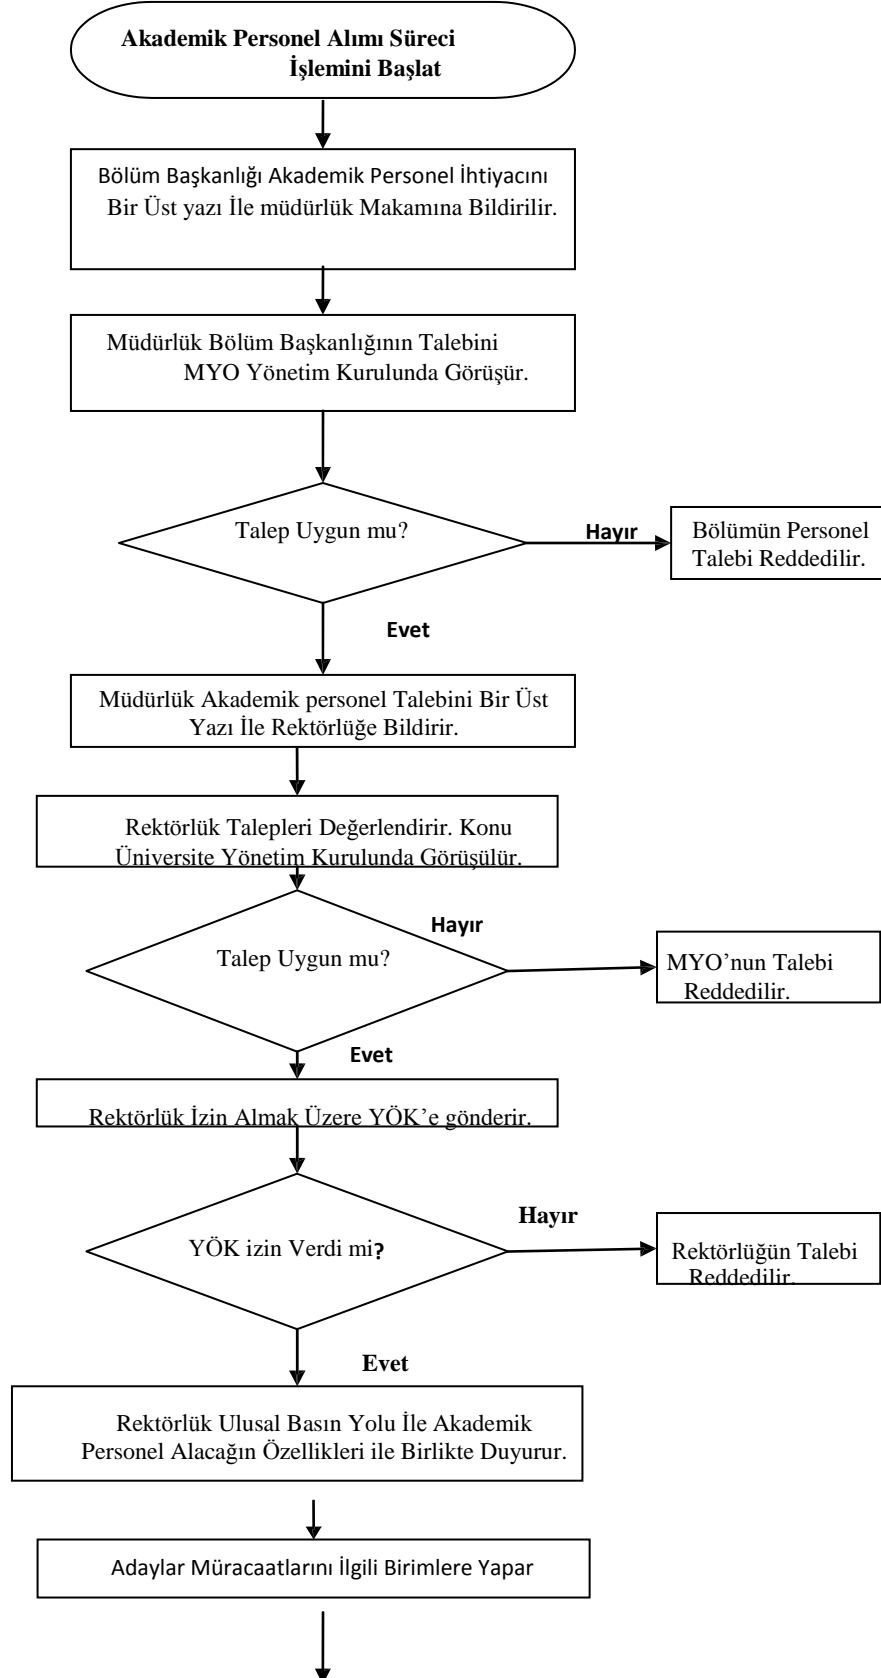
Akademik Personel Alımı Süreci İşlemini Başlat

Bölüm Başkanlığı Akademik Personel İhtiyacını Bir Üst yazı İle müdürlük Makamına Bildirilir.

Müdürlük Bölüm Başkanlığının Talebini MYO Yönetim Kurulunda Görüşür.

Talep Uygun mu?

Hayır

Bölümün Personel Talebi Reddedilir.

Evet

Müdürlük Akademik personel Talebini Bir Üst Yazı İle Rektörlüğe Bildirir.

Rektörlük Talepleri Değerlendirir. Konu Üniversite Yönetim Kurulunda Görüşülür.

Hayır

Talep Uygun mu?

MYO'nun Talebi Reddedilir.

Evet

Rektörlük İzin Almak Üzere YÖK'e gönderir.

Hayır

YÖK izin Verdi mi?

Rektörlüğün Talebi Reddedilir.

Evet

Rektörlük Ulusal Basın Yolu İle Akademik Personel Alacağın Özellikleri ile Birlikte Duyurur.

Adaylar Müracaatlarını İlgili Birimlere Yapar